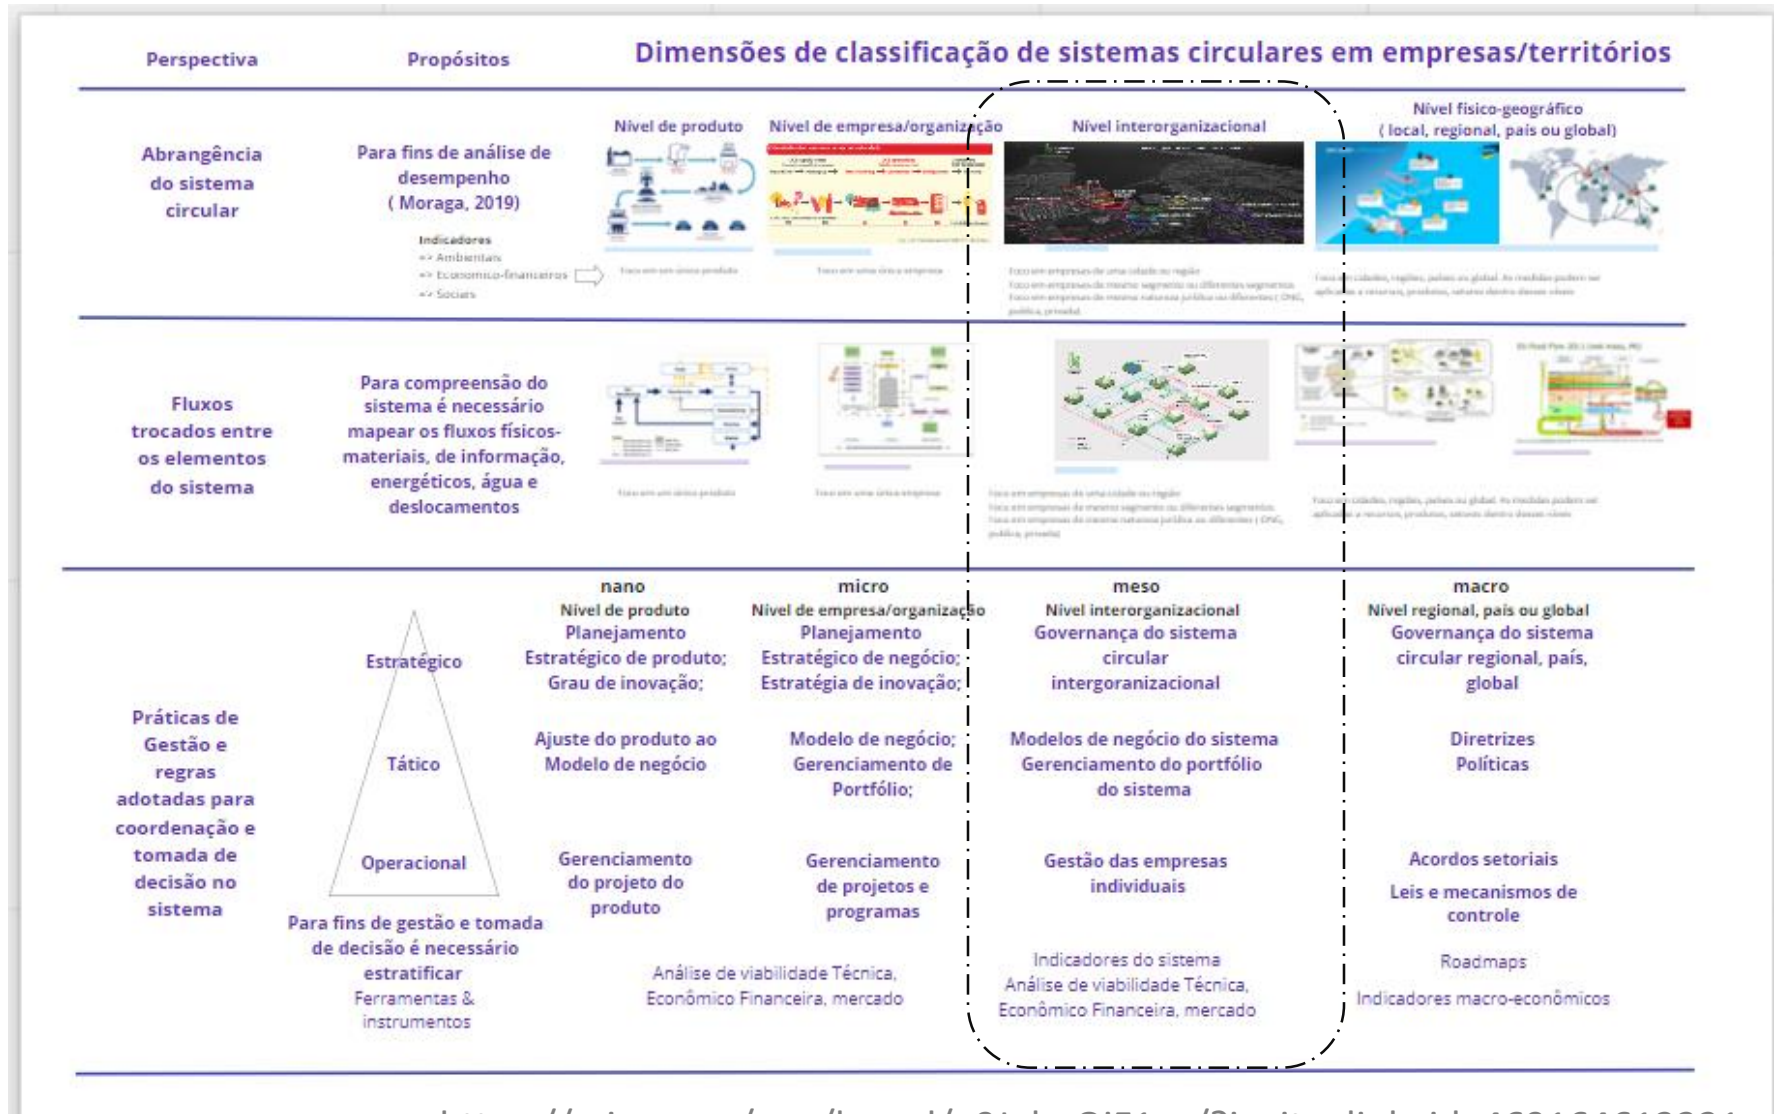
Perspectiva

Propósitos

Dimensões de classificação de sistemas circulares em empresas/territórios

Abrangência do sistema circular

Para fins de análise de desempenho ( Moraga, 2019)

Indicadores
=> Ambientais
=> Economico-financeiros
=> Sociais

Nível de produto

Nível de empresa/organização

Nível interorganizacional

Nível físico-geográfico ( local, regional, país ou global)

Fluxos trocados entre os elementos do sistema

Para compreensão do sistema é necessário mapear os fluxos físicos-materiais, de informação, energéticos, água e deslocamentos

Práticas de Gestão e regras adotadas para coordenação e tomada de decisão no sistema

Estratégico

Tático

Operacional

Para fins de gestão e tomada de decisão é necessário estratificar

Ferramentas & instrumentos

nano
Nível de produto
Planejamento Estratégico de produto; Grau de inovação;

Ajuste do produto ao Modelo de negócio

Gerenciamento do projeto do produto

micro
Nível de empresa/organização
Planejamento Estratégico de negócio; Estratégia de inovação;

Modelo de negócio; Gerenciamento de Portfólio;

Gerenciamento de projetos e programas

Análise de viabilidade Técnica, Econômico Financeira, mercado

meso
Nível interorganizacional
Governança do sistema circular intergoranizacional

Modelos de negócio do sistema Gerenciamento do portfólio do sistema

Gestão das empresas individuais

Indicadores do sistema
Análise de viabilidade Técnica, Econômico Financeira, mercado

macro
Nível regional, país ou global
Governança do sistema circular regional, país, global

Diretrizes
Políticas

Acordos setoriais

Leis e mecanismos de controle

Roadmaps

Indicadores macro-econômicos

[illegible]